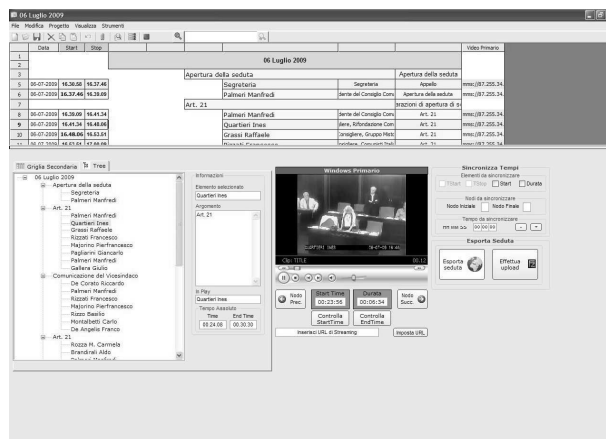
06 Luglio 2009
File Modifica Progetto Visualizza Strumenti

| | Data | Start | Stop | | | | | Video Primario |
|---|---|---|---|---|---|---|---|---|
| 1 | | | | | | | | |
| 2 | | | | 06 Luglio 2009 | | | | |
| 3 | | | | Apertura della seduta | | | Apertura della seduta | |
| 5 | 06-07-2009 | 16.30.50 | 16.37.46 | | Segreteria | Segreteria | Appello | mms://87.255.34. |
| 6 | 06-07-2009 | 16.37.46 | 16.39.08 | | Palmeri Manfredi | dente del Consiglio Comu | Apertura della seduta | mms://87.255.34. |
| 7 | | | | Art. 21 | | | zrazioni di apertura di s | |
| 8 | 06-07-2009 | 16.39.09 | 16.41.34 | | Palmeri Manfredi | dente del Consiglio Comu | Art. 21 | mms://87.255.34. |
| 9 | 06-07-2009 | 16.41.34 | 16.48.06 | | Quartieri Ines | liere, Rifondazione Comu | Art. 21 | mms://87.255.34. |
| 10 | 06-07-2009 | 16.48.06 | 16.53.51 | | Grassi Raffaele | consigliere, Gruppo Misto | Art. 21 | mms://87.255.34. |
| 11 | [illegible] | | | | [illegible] | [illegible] | Art. 21 | mms://87.255.34. |

Griglia Secondaria | Tree

06 Luglio 2009
Apertura della seduta
Segreteria
Palmeri Manfredi
Art. 21
Palmeri Manfredi
Quartieri Ines
Grassi Raffaele
Rizzati Francesco
Majorino Pierfrancesco
Pagliarini Giancarlo
Palmeri Manfredi
Gallera Giulio
Comunicazione del Vicesindaco
De Corato Riccardo
Palmeri Manfredi
Rizzati Francesco
Majorino Pierfrancesco
Rizzo Basilio
Montalbetti Carlo
De Angelis Franco
Art. 21
Rozza M. Carmela
Brandirali Aldo
Palmeri Manfredi

Informazioni
Elemento selezionato
Quartieri Ines
Argomento
Art. 21

In Play
Quartieri Ines
Tempo Assoluto
Time | End Time
00.24.08 | 00.30.30

Windows Primario
Clip: TITLE
00:12

Nodo Prec.
Start Time
00:23:56
Durata
00:06:34
Nodo Succ.
Controlla StartTime
Controlla EndTime
Inserisci URL di Streaming
Imposta URL

Sincronizza Tempi
Elementi da sincronizzare
Start | Stop | Start | Durata
Nodi da sincronizzare
Nodo Iniziale | Nodo Finale
Tempo da sincronizzare
mm:ss 00:00:00
- | +

Esporta Seduta
Esporta seduta
Effettua upload